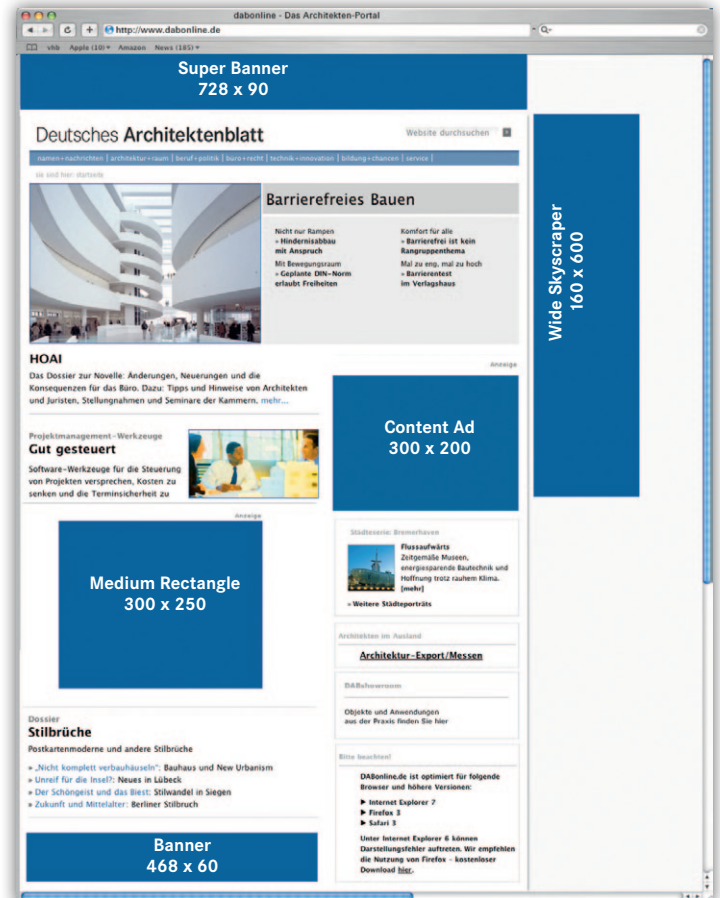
dabonline - Das Architekten-Portal

http://www.dabonline.de

vhb Apple (10) Amazon News (185)

Super Banner
728 x 90

Deutsches Architektenblatt

Website durchsuchen

namen+nachrichten | architektur+raum | beruf+politik | büro+recht | technik+innovation | bildung+chancen | service |

Sie sind hier: Startseite

Barrierefreies Bauen

Nicht nur Rampen
» Hindernisabbau mit Anspruch

Mit Bewegungsraum
» Geplante DIN-Norm erlaubt Freiheiten

Komfort für alle
» Barrierefrei ist kein Randgruppenthema

Mal zu eng, mal zu hoch
» Barrierentest im Verlagshaus

Wide Skyscraper
160 x 600

HOAI

Das Dossier zur Novelle: Änderungen, Neuerungen und die Konsequenzen für das Büro. Dazu: Tipps und Hinweise von Architekten und Juristen, Stellungnahmen und Seminare der Kammern. mehr...

Anzeige

Content Ad
300 x 200

Projektmanagement-Werkzeuge

Gut gesteuert

Software-Werkzeuge für die Steuerung von Projekten versprechen, Kosten zu senken und die Terminsicherheit zu

Anzeige

Medium Rectangle
300 x 250

Städteserie: Bremerhaven

Flussaufwärts
Zeitgemäße Museen, energiesparende Bautechnik und Hoffnung trotz rauhem Klima. [mehr]

» Weitere Städteporträts

Architekten im Ausland

Architektur-Export/Messen

DABshowroom

Objekte und Anwendungen aus der Praxis finden Sie hier

Dossier

Stilbrüche

Postkartenmoderne und andere Stilbrüche

» „Nicht komplett verbauhäuseln": Bauhaus und New Urbanism
» Unreif für die Insel?: Neues in Lübeck
» Der Schöngeist und das Biest: Stilwandel in Siegen
» Zukunft und Mittelalter: Berliner Stilbruch

Bitte beachten!

DABonline.de ist optimiert für folgende Browser und höhere Versionen:

▶ Internet Explorer 7
▶ Firefox 3
▶ Safari 3

Unter Internet Explorer 6 können Darstellungsfehler auftreten. Wir empfehlen die Nutzung von Firefox – kostenloser Download hier.

Banner
468 x 60